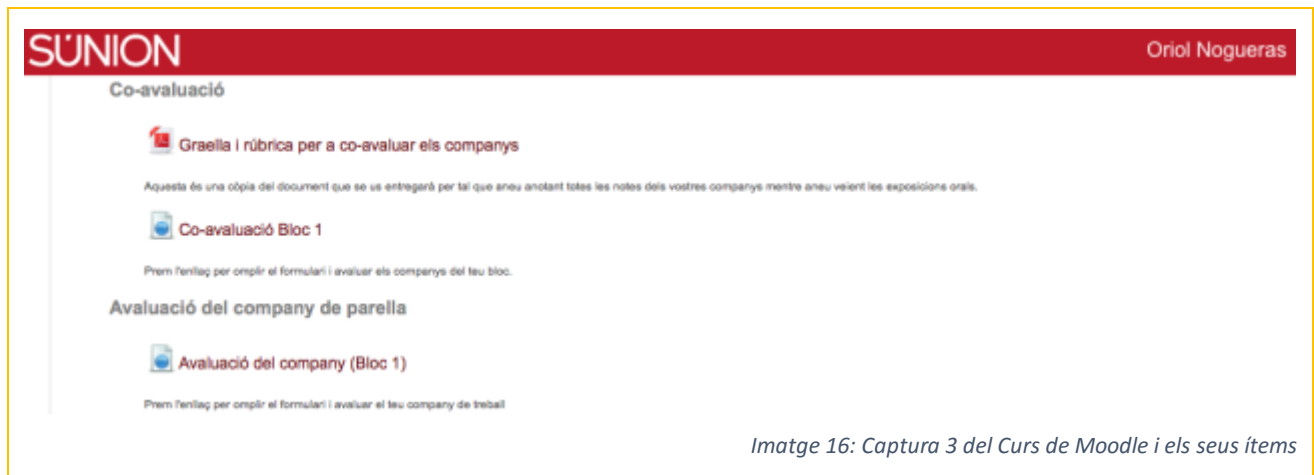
SUNION

Oriol Nogueras

Co-avaluació

Graella i rúbrica per a co-avaluar els companys

Aquesta és una còpia del document que se us entregarà per tal que aneu anotant totes les notes dels vostres companys mentre aneu veient les exposicions orals.

Co-avaluació Bloc 1

Prem l'enllaç per omplir el formulari i avaluar els companys del teu bloc.

Avaluació del company de parella

Avaluació del company (Bloc 1)

Prem l'enllaç per omplir el formulari i avaluar el teu company de treball

Imatge 16: Captura 3 del Curs de Moodle i els seus ítems